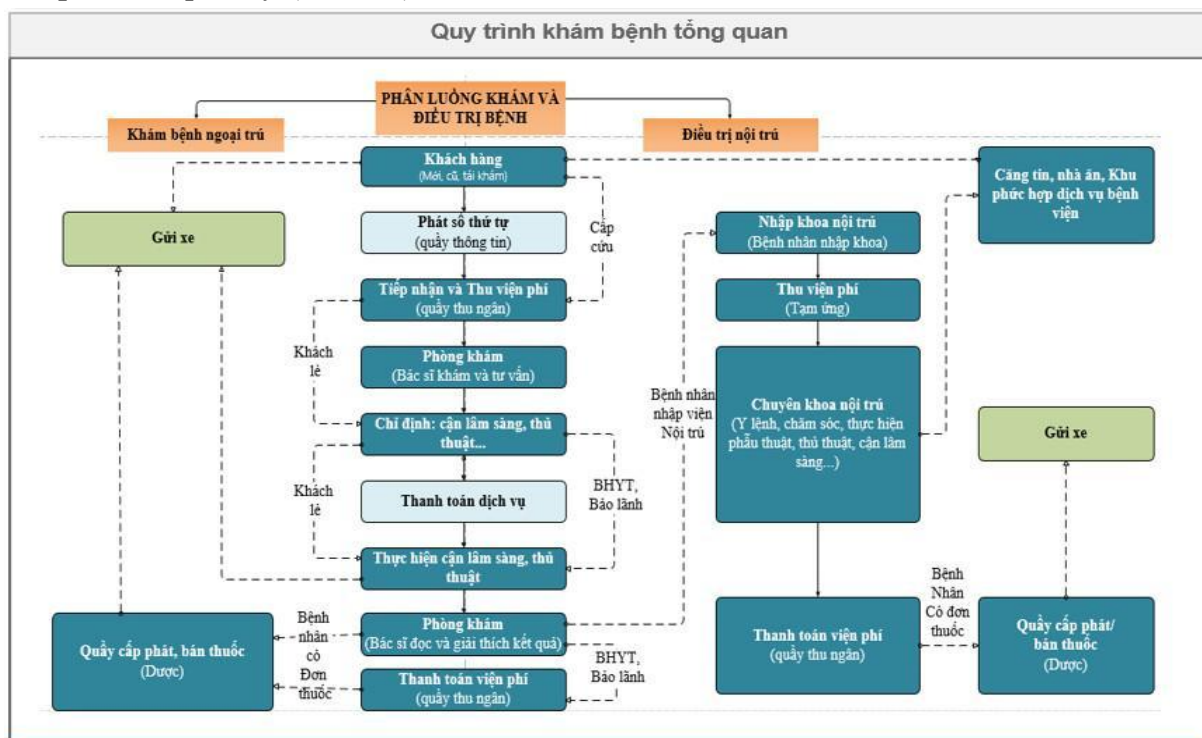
Quy trình khám bệnh tổng quan

PHÂN LUỒNG KHÁM VÀ ĐIỀU TRỊ BỆNH

Khám bệnh ngoại trú

Điều trị nội trú

Khách hàng
(Mới, cũ, tái khám)

Căng tin, nhà ăn, Khu phức hợp dịch vụ bệnh viện

Gửi xe

Phát số thứ tự
(quầy thông tin)

Cấp cứu

Nhập khoa nội trú
(Bệnh nhân nhập khoa)

Tiếp nhận và Thu viện phí
(quầy thu ngân)

Thu viện phí
(Tạm ứng)

Khách lẻ

Phòng khám
(Bác sĩ khám và tư vấn)

Bệnh nhân nhập viện Nội trú

Chuyên khoa nội trú
(Y lệnh, chăm sóc, thực hiện phẫu thuật, thủ thuật, cận lâm sàng...)

Chỉ định: cận lâm sàng, thủ thuật...

Gửi xe

Khách lẻ

Thanh toán dịch vụ

BHYT, Bảo lãnh

Thực hiện cận lâm sàng, thủ thuật

Bệnh Nhân Có đơn thuốc

Bệnh nhân có Đơn thuốc

Phòng khám
(Bác sĩ đọc và giải thích kết quả)

Quầy cấp phát, bán thuốc
(Dược)

Thanh toán viện phí
(quầy thu ngân)

Quầy cấp phát/ bán thuốc
(Dược)

BHYT, Bảo lãnh

Thanh toán viện phí
(quầy thu ngân)